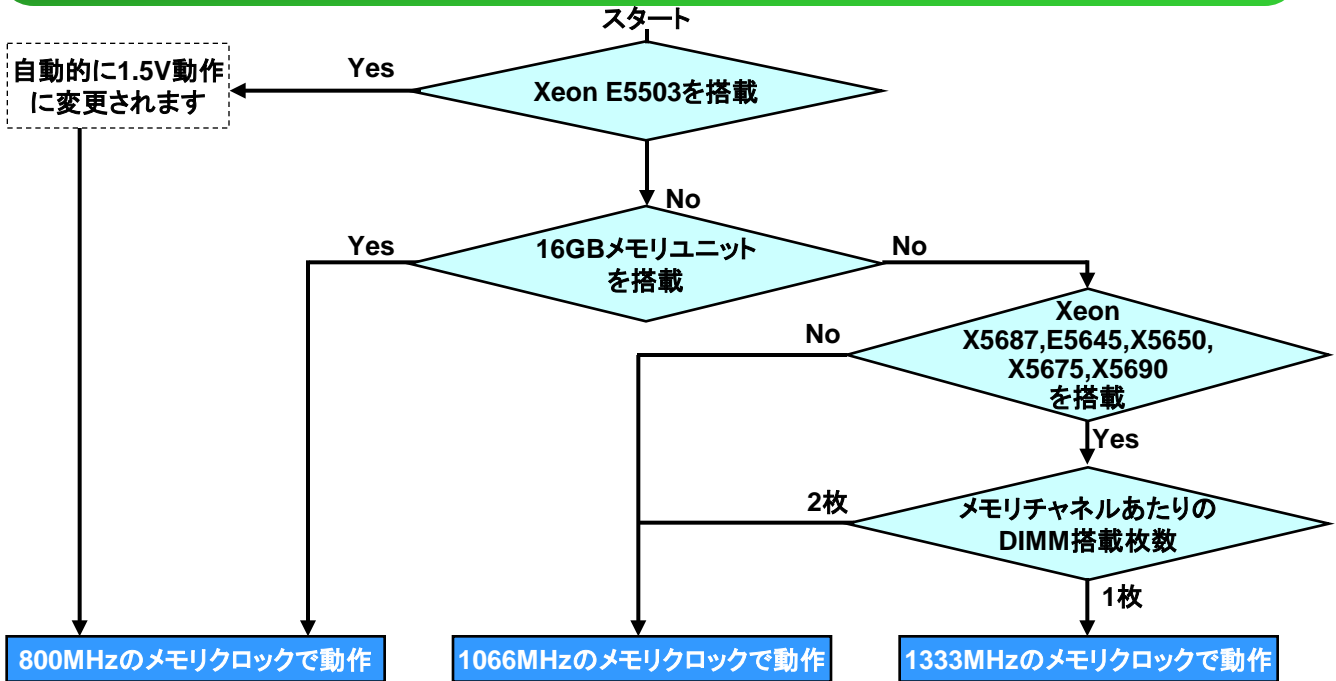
スタート

Xeon E5503を搭載

Yes

自動的に1.5V動作に変更されます

No

16GBメモリユニットを搭載

Yes

No

Xeon X5687,E5645,X5650, X5675,X5690 を搭載

No

Yes

メモリチャネルあたりの DIMM搭載枚数

2枚

1枚

800MHzのメモリクロックで動作

1066MHzのメモリクロックで動作

1333MHzのメモリクロックで動作